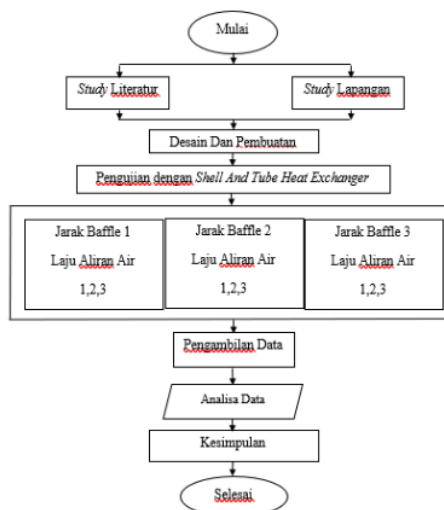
Mulai

Study Literatur

Study Lapangan

Desain Dan Pembuatan

Pengujian dengan Shell And Tube Heat Exchanger

Jarak Baffle 1
Laju Aliran Air
1,2,3

Jarak Baffle 2
Laju Aliran Air
1,2,3

Jarak Baffle 3
Laju Aliran Air
1,2,3

Pengambilan Data

Analisa Data

Kesimpulan

Selesai